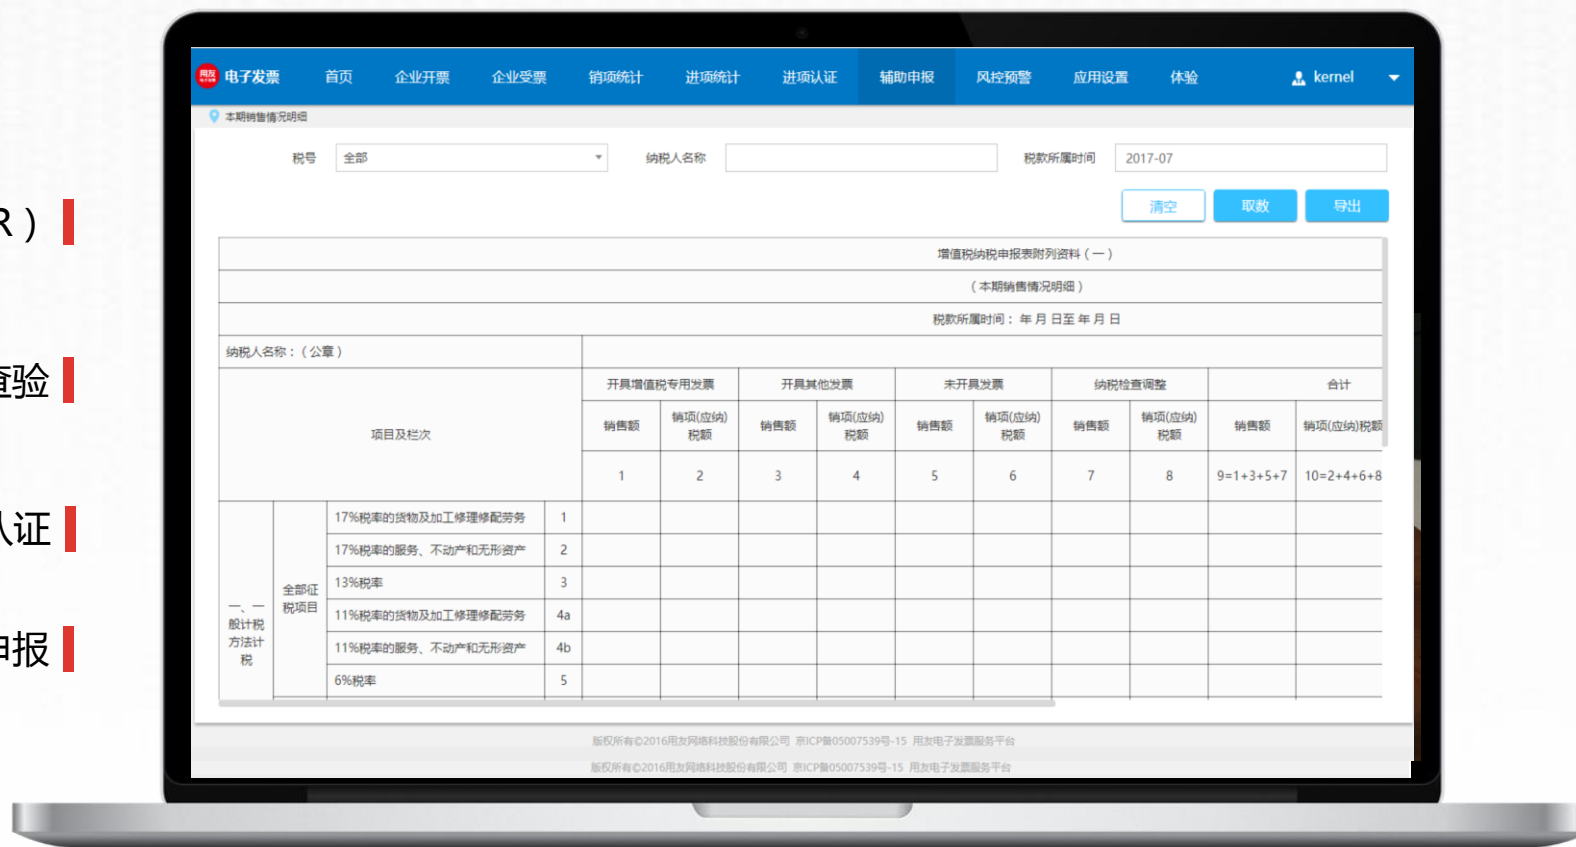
R）
查验
认证
申报

用友 电子发票 首页 企业开票 企业受票 销项统计 进项统计 进项认证 辅助申报 风控预警 应用设置 体验 kernel

本期销售情况明细

税号 全部 纳税人名称 税款所属时间 2017-07

清空 取数 导出

增值税纳税申报表附列资料（一）

（本期销售情况明细）

税款所属时间： 年 月 日至 年 月 日

纳税人名称：（公章）

| 项目及栏次 | | | | 开具增值税专用发票 | | 开具其他发票 | | 未开具发票 | | 纳税检查调整 | | 合计 | |
|---|---|---|---|---|---|---|---|---|---|---|---|---|---|
| | | | | 销售额 | 销项(应纳)税额 | 销售额 | 销项(应纳)税额 | 销售额 | 销项(应纳)税额 | 销售额 | 销项(应纳)税额 | 销售额 | 销项(应纳)税额 |
| | | | | 1 | 2 | 3 | 4 | 5 | 6 | 7 | 8 | 9=1+3+5+7 | 10=2+4+6+8 |
| 一、一般计税方法计税 | 全部征税项目 | 17%税率的货物及加工修理修配劳务 | 1 | | | | | | | | | | |
| | | 17%税率的服务、不动产和无形资产 | 2 | | | | | | | | | | |
| | | 13%税率 | 3 | | | | | | | | | | |
| | | 11%税率的货物及加工修理修配劳务 | 4a | | | | | | | | | | |
| | | 11%税率的服务、不动产和无形资产 | 4b | | | | | | | | | | |
| | | 6%税率 | 5 | | | | | | | | | | |

版权所有©2016用友网络科技股份有限公司 京ICP备05007539号-15 用友电子发票服务平台

版权所有©2016用友网络科技股份有限公司 京ICP备05007539号-15 用友电子发票服务平台